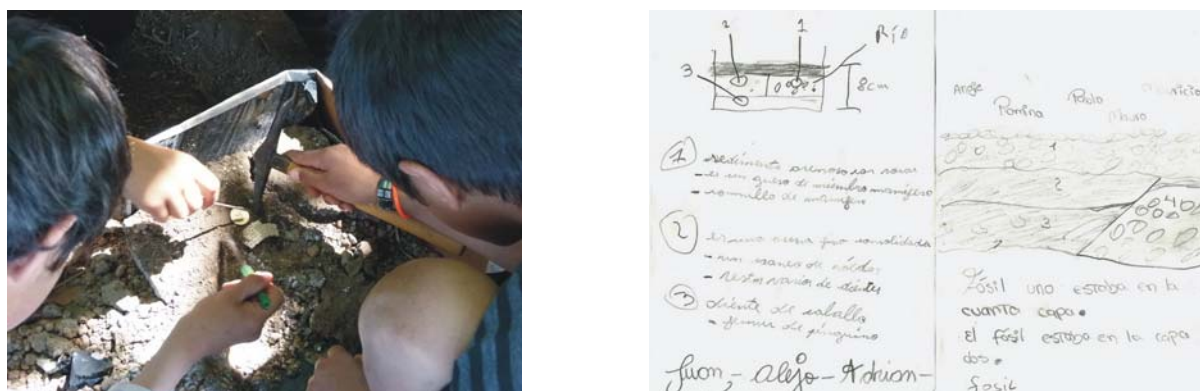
2 1 Río
3
8cm

1 sedimento arenoso con rocas
- es un hueso de miembro mamífero
- no anillo de anfibios

2 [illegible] fino consolidado
- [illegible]
- Restos varios de dientes

3 diente de caballo
- fémur de pingüino

Juan - Alejo - Adrian -

Angie Romina Pablo Mauro Martín

1
2
3
4

Fósil uno estaba en la cuarta capa.
El fósil estaba en la capa dos.
Fosil